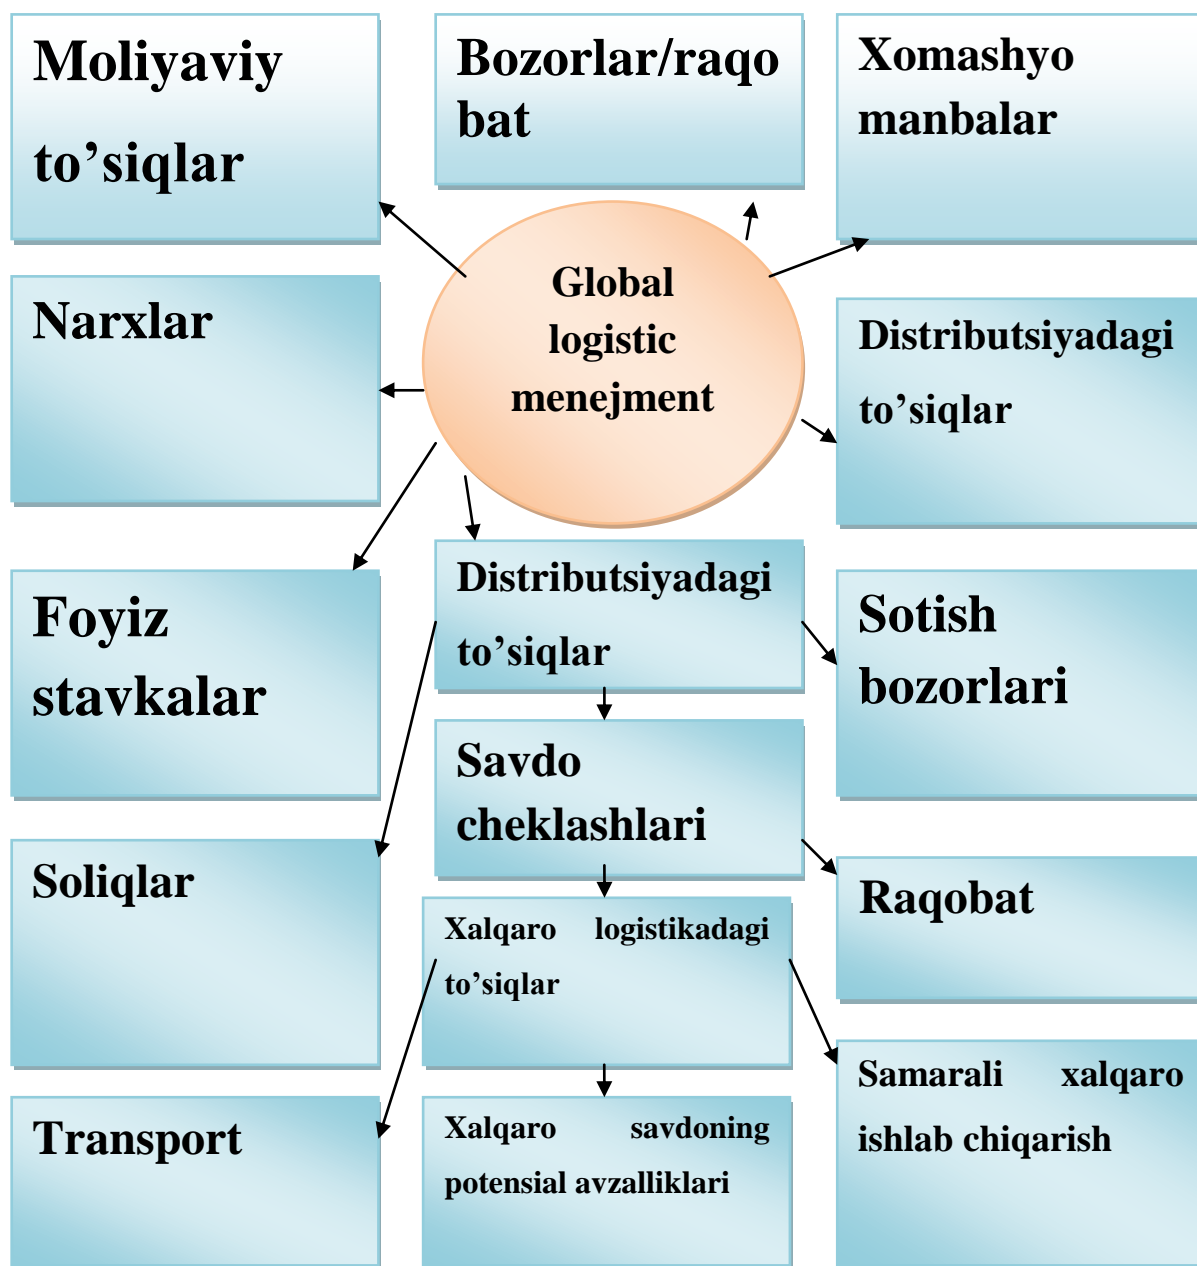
Moliyaviy to’siqlar

Bozorlar/raqobat

Xomashyo manbalar

Global logistic menejment

Narxlar

Distributsiyadagi to’siqlar

Foyiz stavkalar

Distributsiyadagi to’siqlar

Sotish bozorlari

Savdo cheklashlari

Soliqlar

Raqobat

Xalqaro logistikadagi to’siqlar

Samarali xalqaro ishlab chiqarish

Transport

Xalqaro savdoning potensial avzalliklari